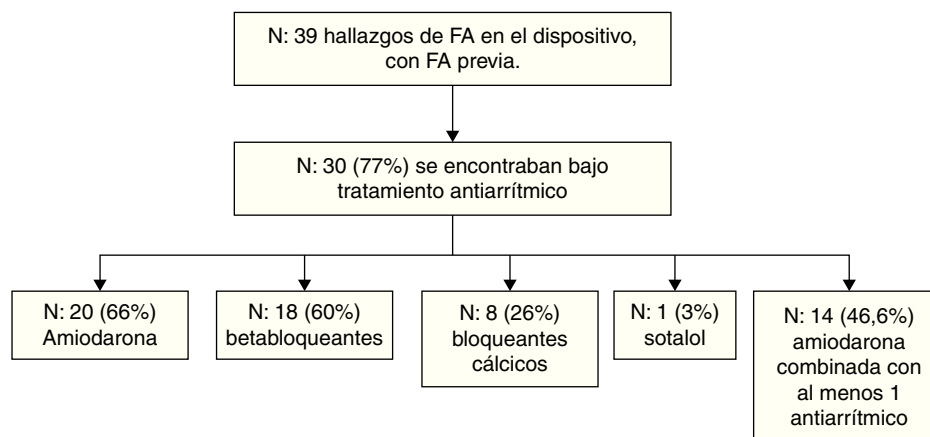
N: 39 hallazgos de FA en el dispositivo, con FA previa.

N: 30 (77%) se encontraban bajo tratamiento antiarrítmico

N: 20 (66%) Amiodarona

N: 18 (60%) betabloqueantes

N: 8 (26%) bloqueantes cálcicos

N: 1 (3%) sotalol

N: 14 (46,6%) amiodarona combinada con al menos 1 antiarrítmico